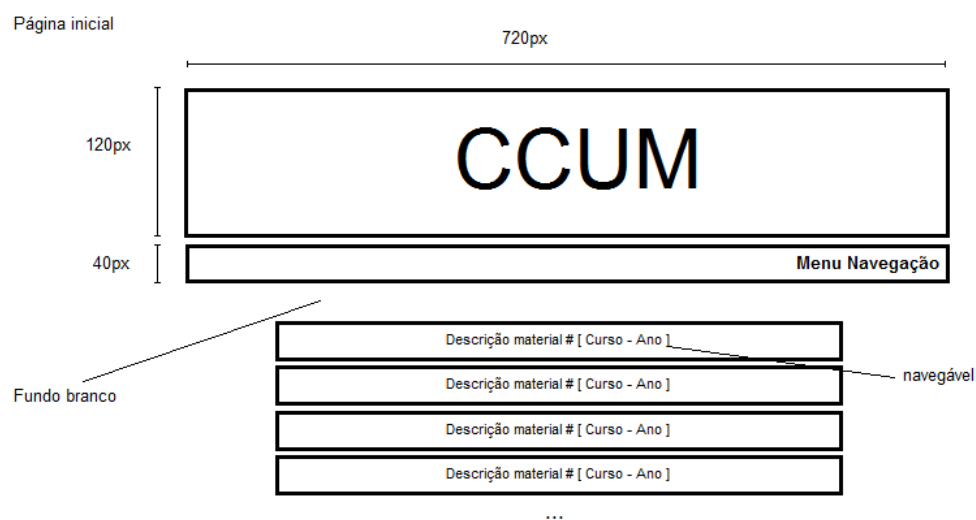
Página inicial

720px

120px

CCUM

40px

Menu Navegação

Descrição material # [ Curso - Ano ]

navegável

Fundo branco

Descrição material # [ Curso - Ano ]

Descrição material # [ Curso - Ano ]

Descrição material # [ Curso - Ano ]

...